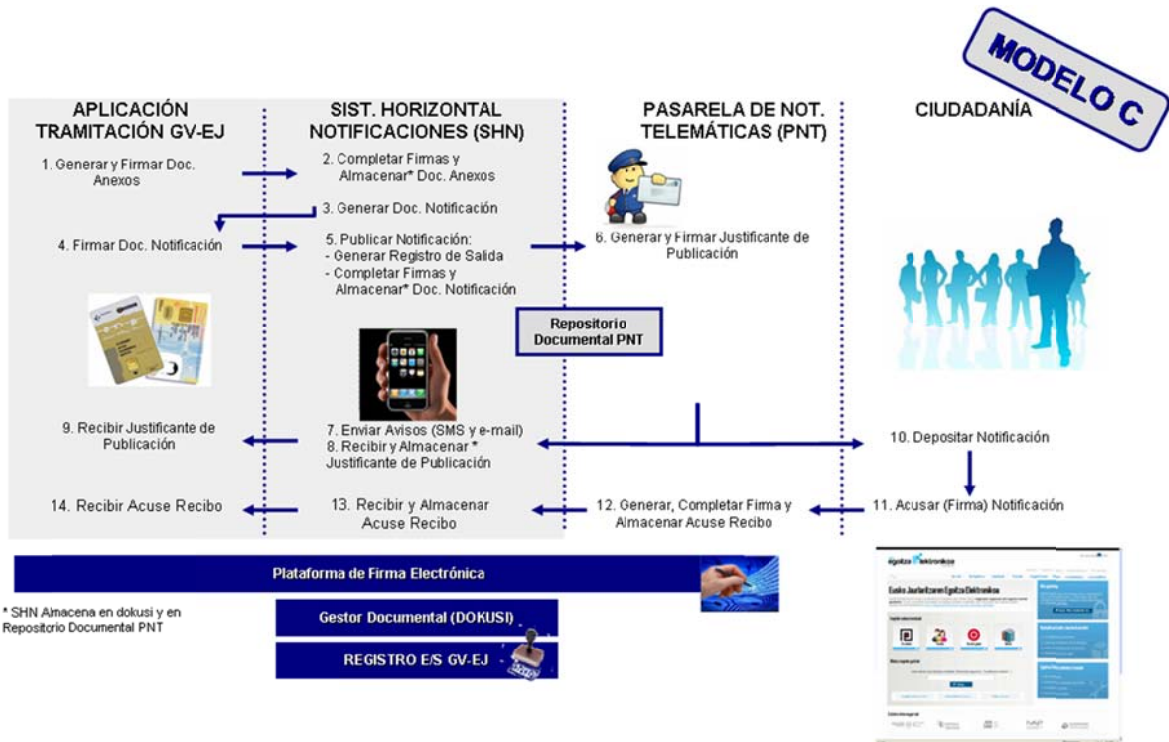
MODELO C

APLICACIÓN TRAMITACIÓN GV-EJ

SIST. HORIZONTAL NOTIFICACIONES (SHN)

PASARELA DE NOT. TELEMÁTICAS (PNT)

CIUDADANÍA

1. Generar y Firmar Doc. Anexos

2. Completar Firmas y Almacenar* Doc. Anexos

3. Generar Doc. Notificación

4. Firmar Doc. Notificación

5. Publicar Notificación:
- Generar Registro de Salida
- Completar Firmas y Almacenar* Doc. Notificación

6. Generar y Firmar Justificante de Publicación

Repositorio Documental PNT

9. Recibir Justificante de Publicación

7. Enviar Avisos (SMS y e-mail)
8. Recibir y Almacenar * Justificante de Publicación

10. Depositar Notificación

14. Recibir Acuse Recibo

13. Recibir y Almacenar Acuse Recibo

12. Generar, Completar Firma y Almacenar Acuse Recibo

11. Acusar (Firma) Notificación

Plataforma de Firma Electrónica

* SHN Almacena en dokusi y en Repositorio Documental PNT

Gestor Documental (DOKUSI)

REGISTRO E/S GV-EJ

Egoitza Elektronikoa

Eusko Jaurlaritzaren Egoitza Elektronikoa